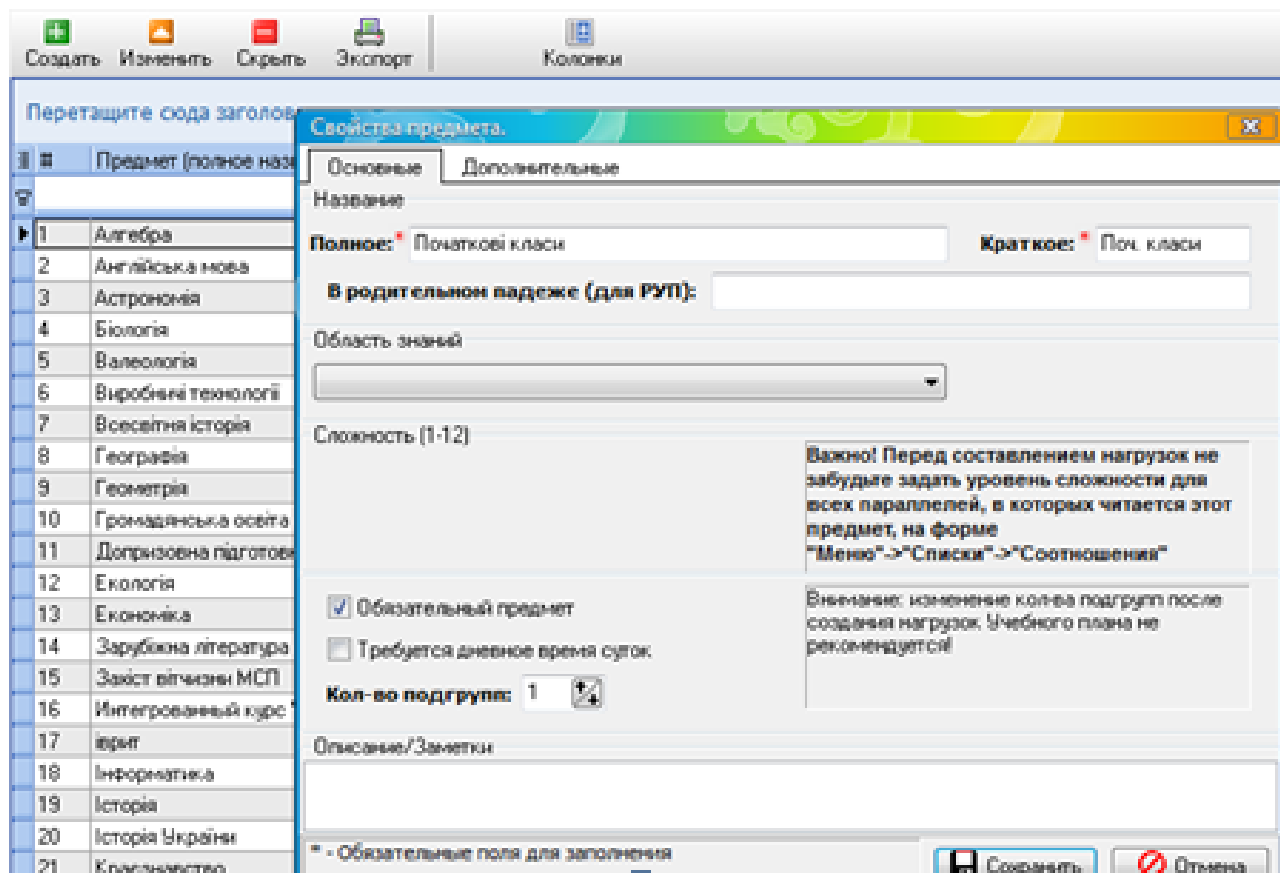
Создать Изменить Скрыть Экспорт Колонки

Перетащите сюда заголов

| # | Предмет (полное наз |
|---|---|
| 1 | Алгебра |
| 2 | Англійська мова |
| 3 | Астрономія |
| 4 | Біологія |
| 5 | Валеологія |
| 6 | Виробничі технології |
| 7 | Всесвітня історія |
| 8 | Географія |
| 9 | Геометрія |
| 10 | Громадянська освіта |
| 11 | Допризовна підготов |
| 12 | Екологія |
| 13 | Економіка |
| 14 | Зарубіжна література |
| 15 | Захист вітчизни МСП |
| 16 | Интегрованый курс |
| 17 | іврит |
| 18 | Інформатика |
| 19 | Історія |
| 20 | Історія України |
| 21 | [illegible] |

Свойства предмета.

Основные Дополнительные

Название

Полное:* Початкові класи

Краткое:* Поч. класи

В родительном падеже (для РУП):

Область знаний

Сложность (1-12)

Важно! Перед составлением нагрузок не забудьте задать уровень сложности для всех параллелей, в которых читается этот предмет, на форме "Меню"->"Списки"->"Соотношения"

Обязательный предмет

Требуется дневное время суток

Кол-во подгрупп: 1

Внимание: изменение кол-ва подгрупп после создания нагрузок Учебного плана не рекомендуется!

Описание/Заметки

* - Обязательные поля для заполнения

Сохранить Отмена